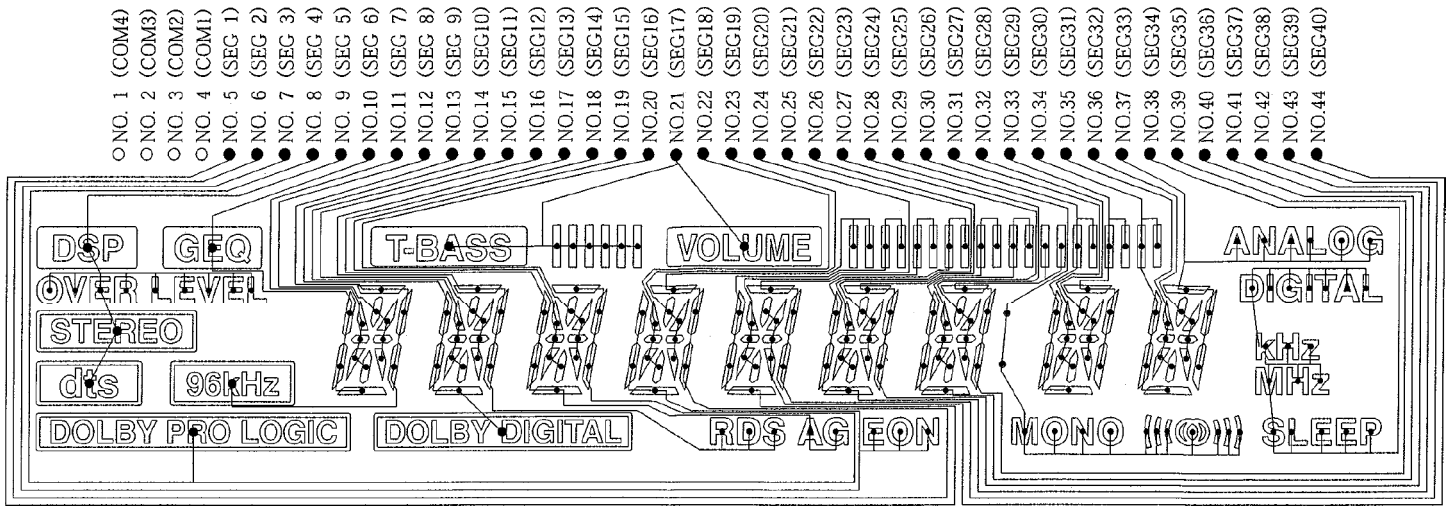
NO. 1 (COM4)
NO. 2 (COM3)
NO. 3 (COM2)
NO. 4 (COM1)
NO. 5 (SEG 1)
NO. 6 (SEG 2)
NO. 7 (SEG 3)
NO. 8 (SEG 4)
NO. 9 (SEG 5)
NO.10 (SEG 6)
NO.11 (SEG 7)
NO.12 (SEG 8)
NO.13 (SEG 9)
NO.14 (SEG10)
NO.15 (SEG11)
NO.16 (SEG12)
NO.17 (SEG13)
NO.18 (SEG14)
NO.19 (SEG15)
NO.20 (SEG16)
NO.21 (SEG17)
NO.22 (SEG18)
NO.23 (SEG19)
NO.24 (SEG20)
NO.25 (SEG21)
NO.26 (SEG22)
NO.27 (SEG23)
NO.28 (SEG24)
NO.29 (SEG25)
NO.30 (SEG26)
NO.31 (SEG27)
NO.32 (SEG28)
NO.33 (SEG29)
NO.34 (SEG30)
NO.35 (SEG31)
NO.36 (SEG32)
NO.37 (SEG33)
NO.38 (SEG34)
NO.39 (SEG35)
NO.40 (SEG36)
NO.41 (SEG37)
NO.42 (SEG38)
NO.43 (SEG39)
NO.44 (SEG40)

DSP GEQ T-BASS VOLUME ANALOG
OVER LEVEL DIGITAL
STEREO
kHz
dts 96kHz MHz
DOLBY PRO LOGIC DOLBY DIGITAL RDS AG EON MONO SLEEP